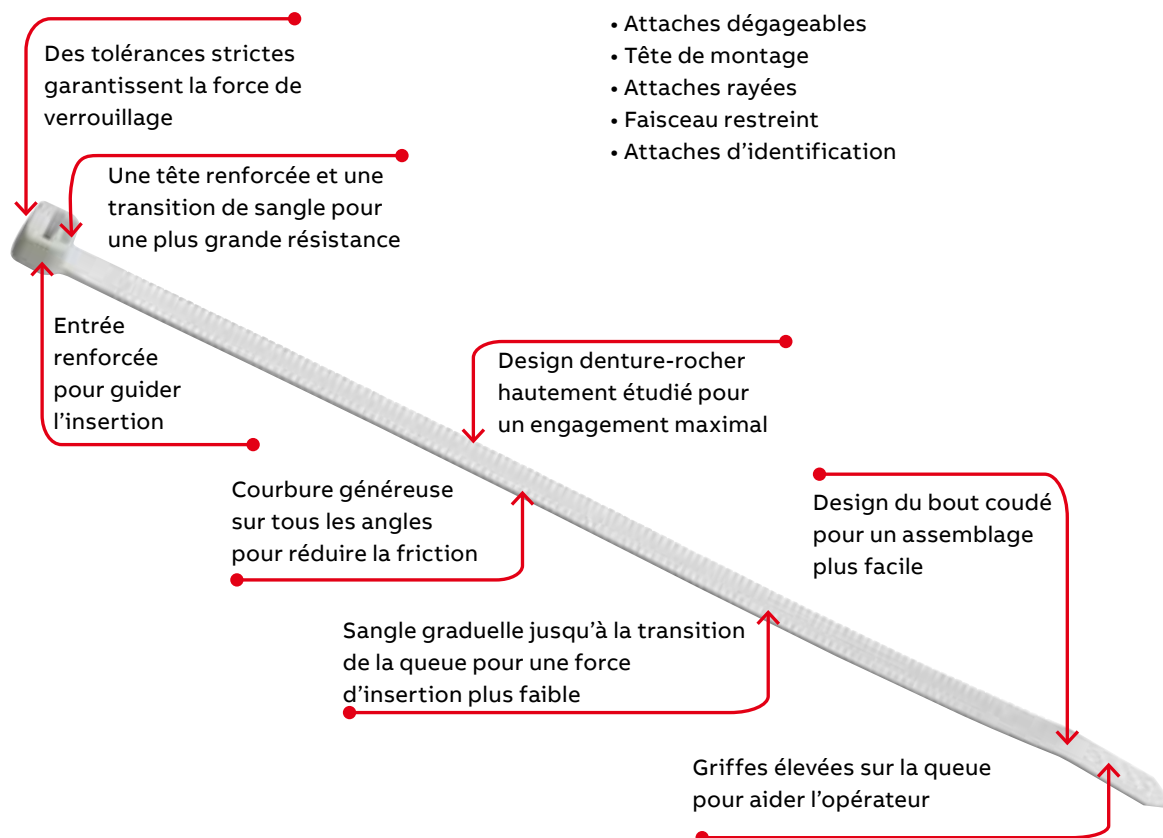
Des tolérances strictes garantissent la force de verrouillage

Une tête renforcée et une transition de sangle pour une plus grande résistance

Entrée renforcée pour guider l’insertion

• Attaches dégageables
• Tête de montage
• Attaches rayées
• Faisceau restreint
• Attaches d’identification

Design denture-rocher hautement étudié pour un engagement maximal

Courbure généreuse sur tous les angles pour réduire la friction

Design du bout coudé pour un assemblage plus facile

Sangle graduelle jusqu’à la transition de la queue pour une force d’insertion plus faible

Griffes élevées sur la queue pour aider l’opérateur